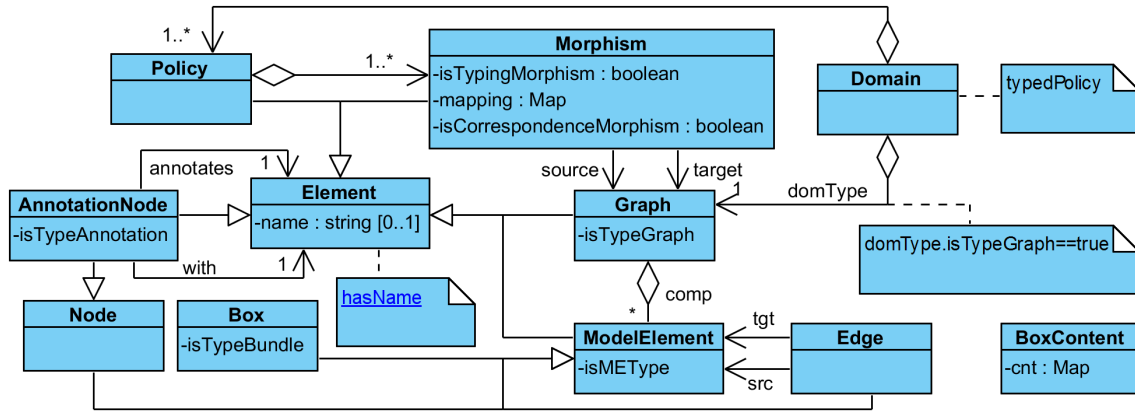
1..*

Policy

1..*

Morphism
-isTypingMorphism : boolean
-mapping : Map
-isCorrespondenceMorphism : boolean

Domain

typedPolicy

annotates

1

source

target

1

domType

AnnotationNode
-isTypeAnnotation

Element
-name : string [0..1]

Graph
-isTypeGraph

domType.isTypeGraph==true

with

1

hasName

comp

*

Node

Box
-isTypeBundle

ModelElement
-isMEType

tgt

src

Edge

BoxContent
-cnt : Map